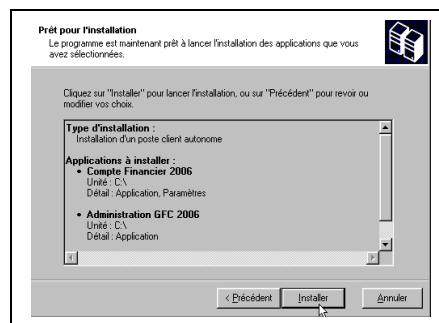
**Prêt pour l'installation**
Le programme est maintenant prêt à lancer l'installation des applications que vous avez sélectionnées.

Cliquez sur "Installer" pour lancer l'installation, ou sur "Précédent" pour revoir ou modifier vos choix.

**Type d'installation :**
Installation d'un poste client autonome

**Applications à installer :**
- **Compte Financier 2006**
Unité : C:\
Détail : Application, Paramètres

- **Administration GFC 2006**
Unité : C:\
Détail : Application

< Précédent Installer Annuler